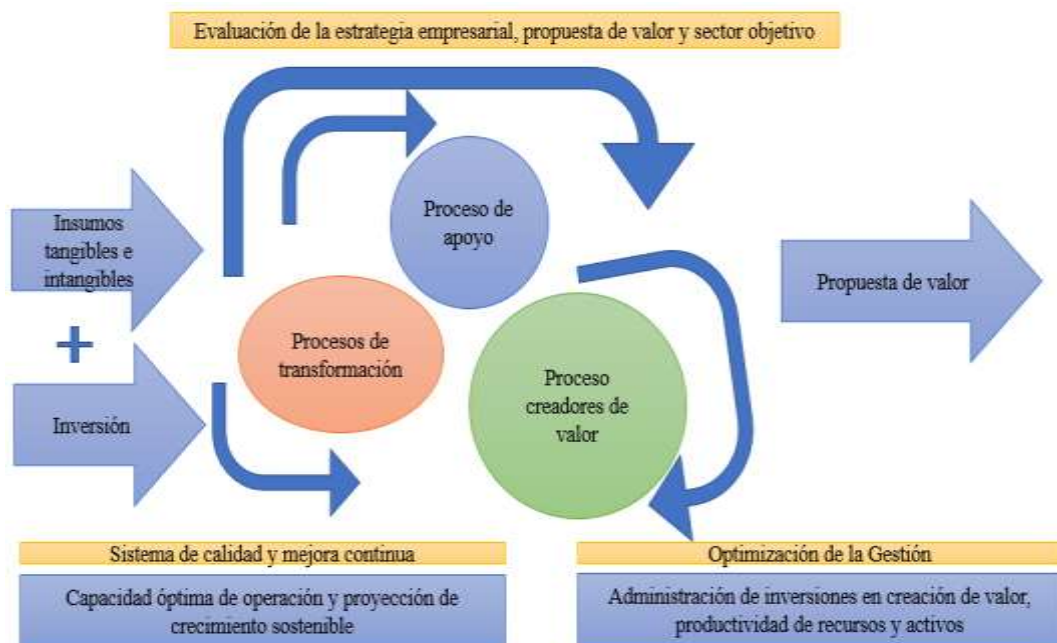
Evaluación de la estrategia empresarial, propuesta de valor y sector objetivo

Insumos tangibles e intangibles

+

Inversión

Proceso de apoyo

Procesos de transformación

Proceso creadores de valor

Propuesta de valor

Sistema de calidad y mejora continua

Capacidad óptima de operación y proyección de crecimiento sostenible

Optimización de la Gestión

Administración de inversiones en creación de valor, productividad de recursos y activos